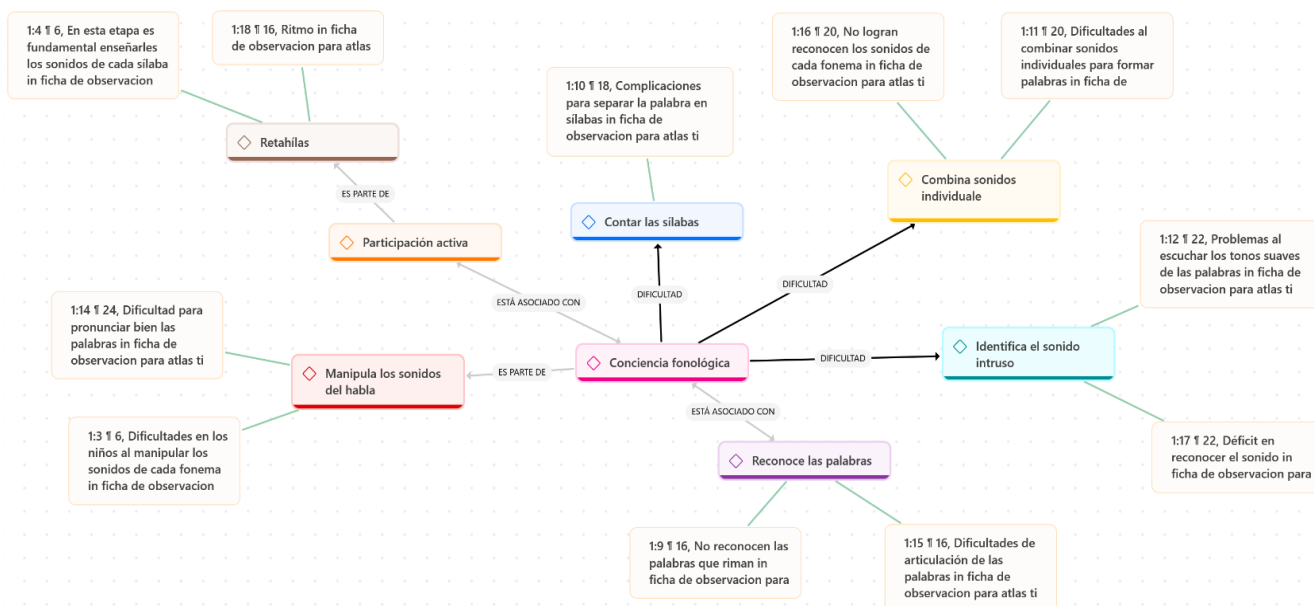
1:4 ¶ 6, En esta etapa es fundamental enseñarles los sonidos de cada sílaba in ficha de observacion

1:18 ¶ 16, Ritmo in ficha de observacion para atlas

Retahílas

ES PARTE DE

Participación activa

1:10 ¶ 18, Complicaciones para separar la palabra en sílabas in ficha de observacion para atlas ti

Contar las sílabas

1:16 ¶ 20, No logran reconocen los sonidos de cada fonema in ficha de observacion para atlas ti

1:11 ¶ 20, Dificultades al combinar sonidos individuales para formar palabras in ficha de

Combina sonidos individuale

1:12 ¶ 22, Problemas al escuchar los tonos suaves de las palabras in ficha de observacion para atlas ti

Identifica el sonido intruso

1:17 ¶ 22, Déficit en reconocer el sonido in ficha de observacion para

ESTÁ ASOCIADO CON

DIFICULTAD

DIFICULTAD

DIFICULTAD

1:14 ¶ 24, Dificultad para pronunciar bien las palabras in ficha de observacion para atlas ti

Manipula los sonidos del habla

ES PARTE DE

Conciencia fonológica

1:3 ¶ 6, Dificultades en los niños al manipular los sonidos de cada fonema in ficha de observacion

ESTÁ ASOCIADO CON

Reconoce las palabras

1:9 ¶ 16, No reconocen las palabras que riman in ficha de observacion para

1:15 ¶ 16, Dificultades de articulación de las palabras in ficha de observacion para atlas ti